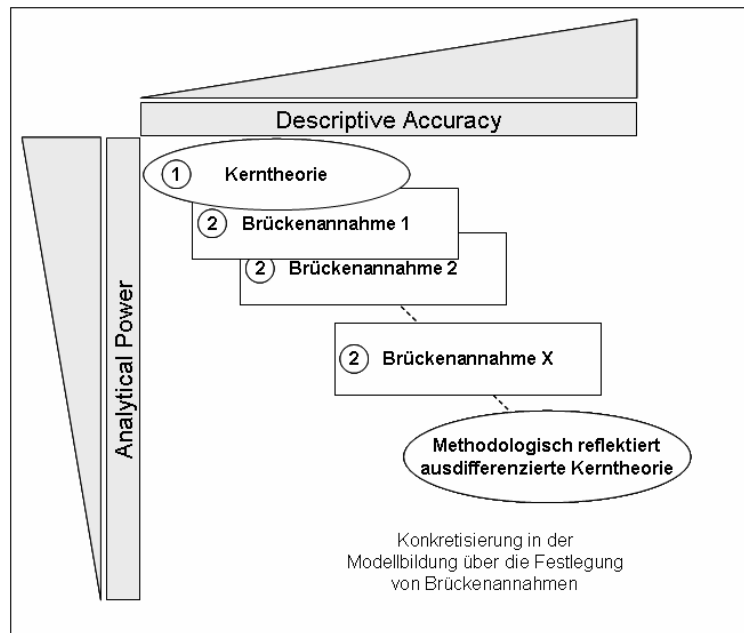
Descriptive Accuracy

Analytical Power

① Kerntheorie

② Brückenannahme 1

② Brückenannahme 2

② Brückenannahme X

Methodologisch reflektiert ausdifferenzierte Kerntheorie

Konkretisierung in der Modellbildung über die Festlegung von Brückenannahmen